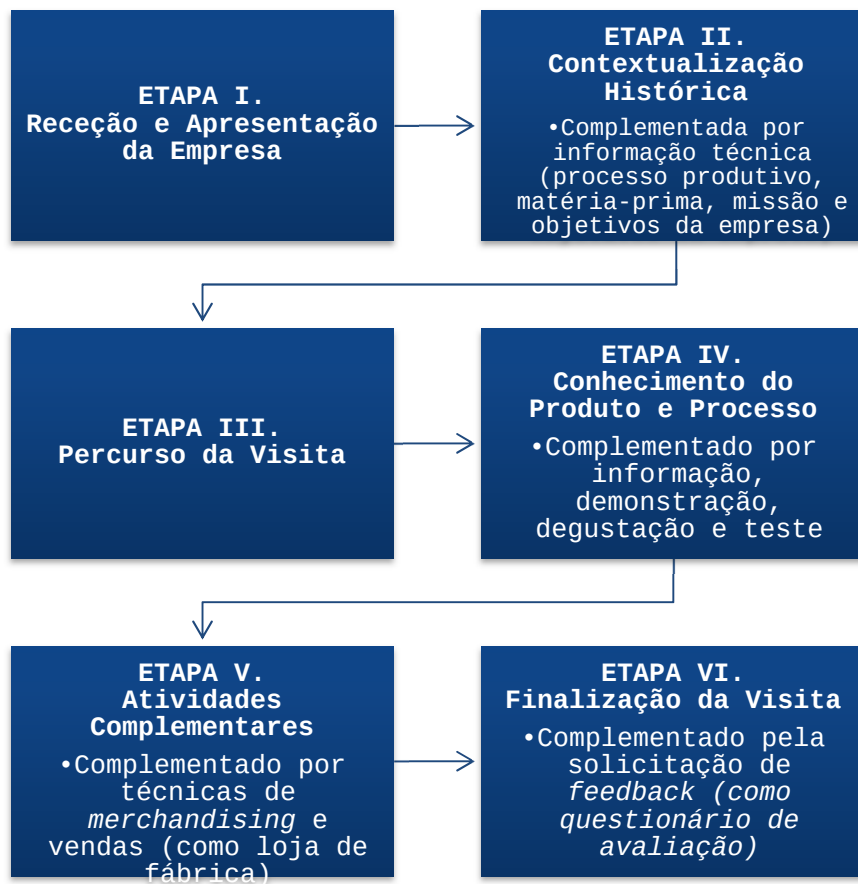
ETAPA I.
Receção e Apresentação da Empresa

ETAPA II.
Contextualização Histórica

•Complementada por informação técnica (processo produtivo, matéria-prima, missão e objetivos da empresa)

ETAPA III.
Percurso da Visita

ETAPA IV.
Conhecimento do Produto e Processo

•Complementado por informação, demonstração, degustação e teste

ETAPA V.
Atividades Complementares

•Complementado por técnicas de merchandising e vendas (como loja de fábrica)

ETAPA VI.
Finalização da Visita

•Complementado pela solicitação de feedback (como questionário de avaliação)